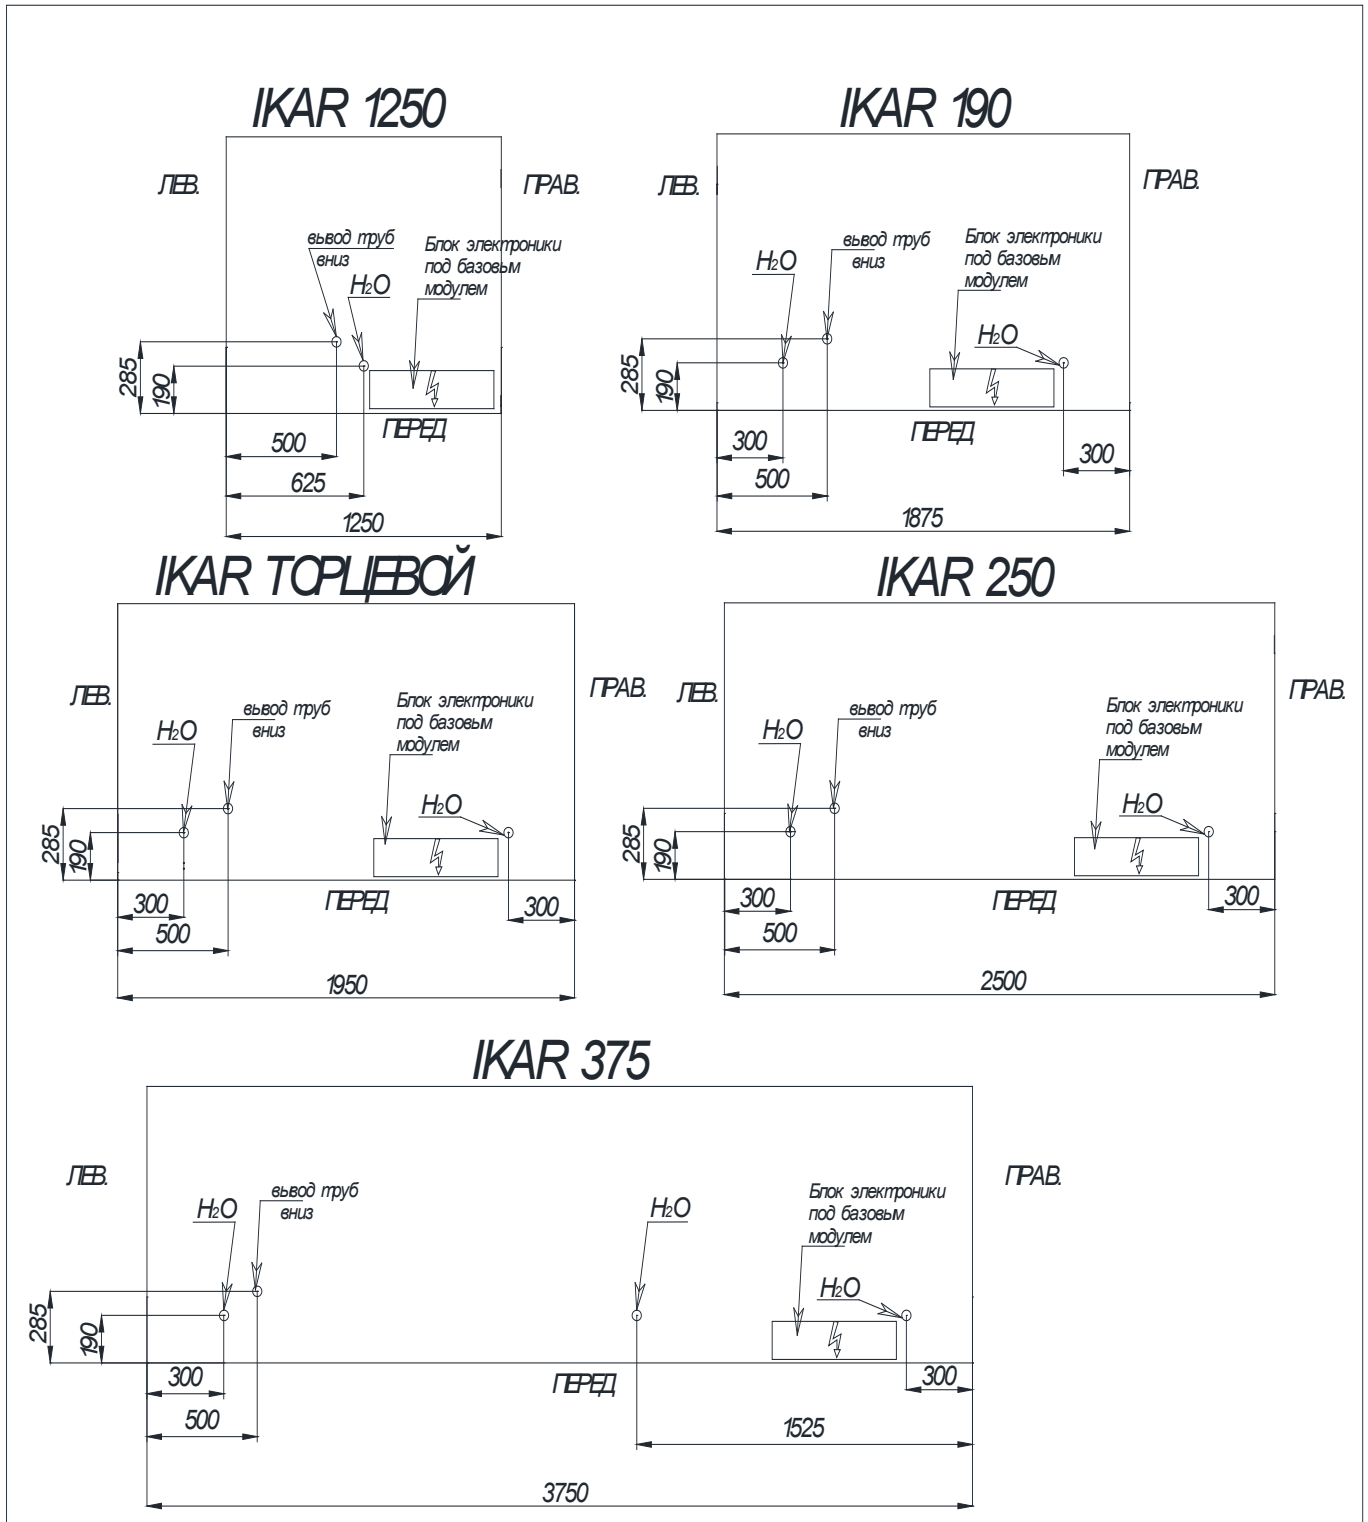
IKAR 1250

ЛЕВ.

ПРАВ.

вьвод труб вниз

Блок электроники под базовьм модулем

$H_2O$

285

190

ПЕРЕД

500

625

1250

IKAR 190

ЛЕВ.

ПРАВ.

$H_2O$

вьвод труб вниз

Блок электроники под базовьм модулем

$H_2O$

285

190

ПЕРЕД

300

500

300

1875

IKAR ТОРЦЕВОЙ

ЛЕВ.

ПРАВ.

$H_2O$

вьвод труб вниз

Блок электроники под базовьм модулем

$H_2O$

285

190

ПЕРЕД

300

500

300

1950

IKAR 250

ЛЕВ.

ПРАВ.

$H_2O$

вьвод труб вниз

Блок электроники под базовьм модулем

$H_2O$

285

190

ПЕРЕД

300

500

300

2500

IKAR 375

ЛЕВ.

ПРАВ.

$H_2O$

вьвод труб вниз

$H_2O$

Блок электроники под базовьм модулем

$H_2O$

285

190

ПЕРЕД

300

500

300

1525

3750